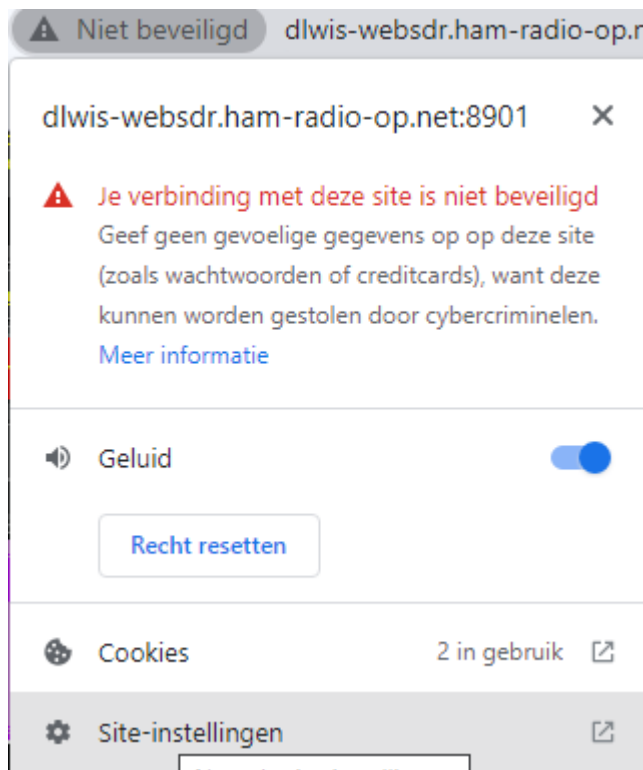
Niet beveiligd dlwis-websdr.ham-radio-op.n

dlwis-websdr.ham-radio-op.net:8901

Je verbinding met deze site is niet beveiligd

Geef geen gevoelige gegevens op op deze site (zoals wachtwoorden of creditcards), want deze kunnen worden gestolen door cybercriminelen.

Meer informatie

Geluid

Recht resetten

Cookies 2 in gebruik

Site-instellingen

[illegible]